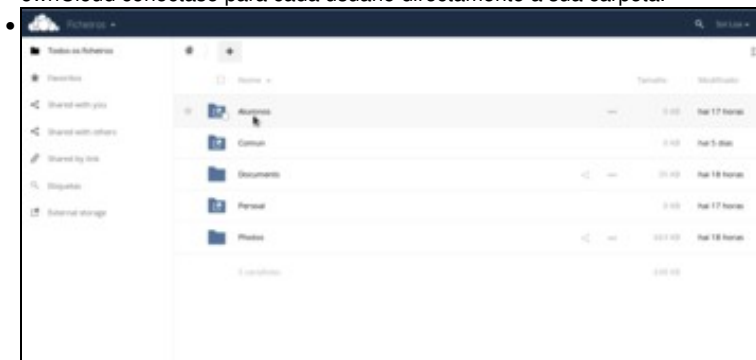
ownCloud conectase para cada usuario directamente á súa carpeta.

Ficheiros ▾

Sol Loo ▾

Todos os ficheiros
Favoritos
Shared with you
Shared with others
Shared by link
Etiquetas
External storage

+

Nome ▾
Tamaño
Modificado

Alumnos
0 kB
hai 17 horas

Comun
0 kB
hai 5 días

Documents
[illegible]
hai 18 horas

Persoal
0 kB
hai 17 horas

Photos
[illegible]
hai 18 horas

5 cartafoles
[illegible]